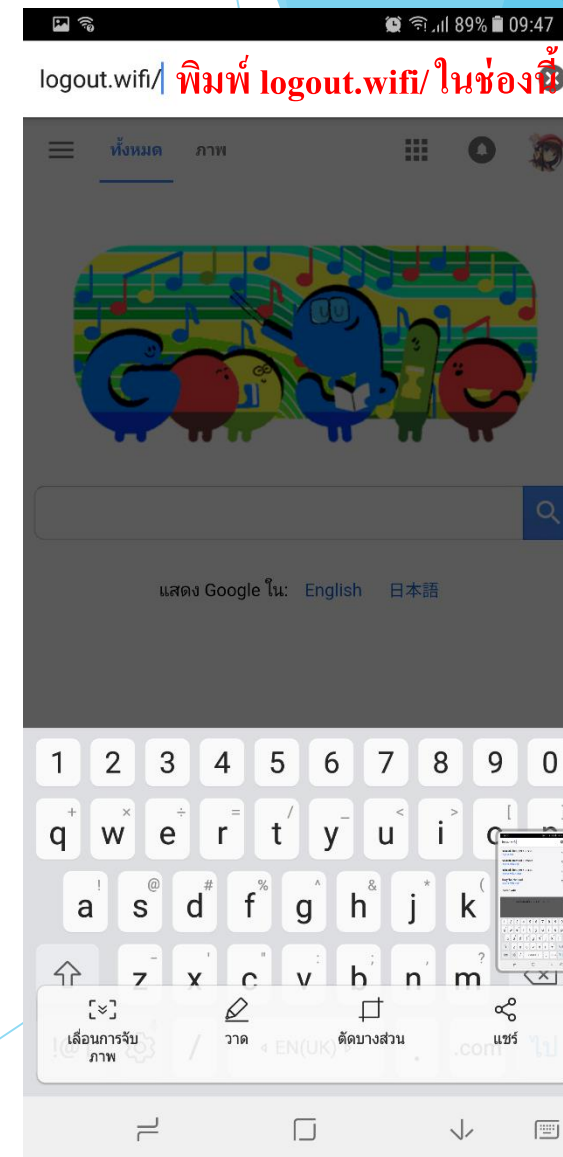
89% 09:47

logout.wifi/ พิมพ์ logout.wifi/ ในช่องนี้

ทั้งหมด ภาพ

แสดง Google ใน: English 日本語

1 2 3 4 5 6 7 8 9 0

q w e r t y u i o p

a s d f g h j k

z x c v b n m

เลื่อนการจับภาพ วาด ตัดบางส่วน แชร์

EN(UK) .com ไป